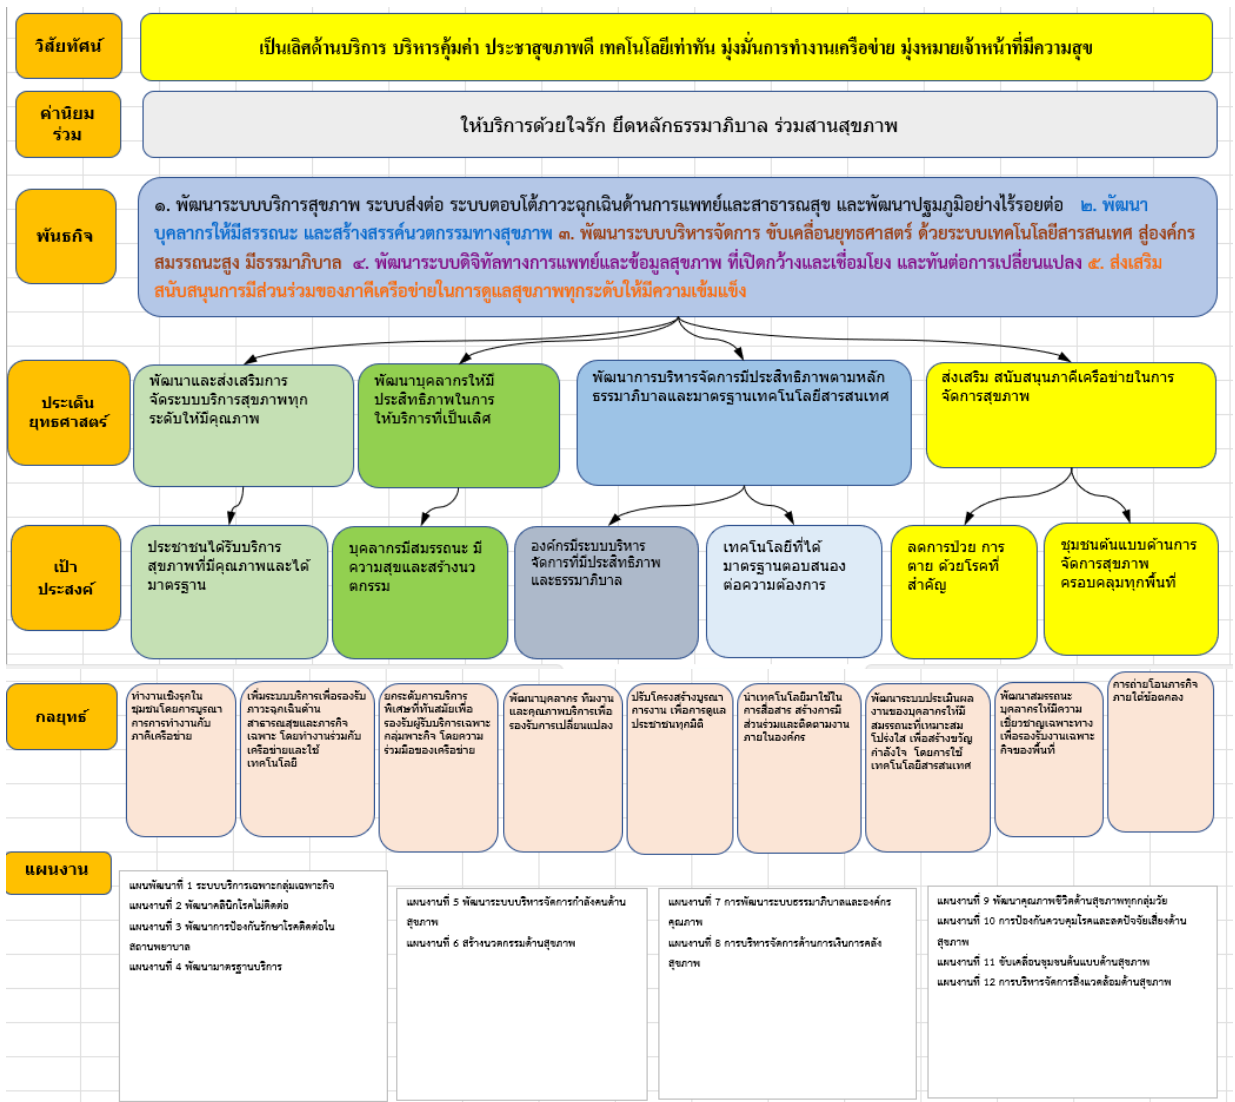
วิสัยทัศน์

เป็นเลิศด้านบริการ บริหารคุ้มค่า ประชาสุขภาพดี เทคโนโลยีเท่าทัน มุ่งมั่นการทำงานเครือข่าย มุ่งหมายเจ้าหน้าที่มีความสุข

ค่านิยมร่วม

ให้บริการด้วยใจรัก ยึดหลักธรรมาภิบาล ร่วมสานสุขภาพ

พันธกิจ

๑. พัฒนาระบบบริการสุขภาพ ระบบส่งต่อ ระบบตอบโต้ภาวะฉุกเฉินด้านการแพทย์และสาธารณสุข และพัฒนาปฐมภูมิอย่างไร้รอยต่อ ๒. พัฒนาบุคลากรให้มีสรรถนะ และสร้างสรรค์นวตกรรมทางสุขภาพ ๓. พัฒนาระบบบริหารจัดการ ขับเคลื่อนยุทธศาสตร์ ด้วยระบบเทคโนโลยีสารสนเทศ สู่องค์กรสมรรถนะสูง มีธรรมาภิบาล ๔. พัฒนาระบบดิจิทัลทางการแพทย์และข้อมูลสุขภาพ ที่เปิดกว้างและเชื่อมโยง และทันต่อการเปลี่ยนแปลง ๕. ส่งเสริมสนับสนุนการมีส่วนร่วมของภาคีเครือข่ายในการดูแลสุขภาพทุกระดับให้มีความเข้มแข็ง

ประเด็นยุทธศาสตร์

พัฒนาและส่งเสริมการจัดระบบบริการสุขภาพทุกระดับให้มีคุณภาพ

พัฒนาบุคลากรให้มีประสิทธิภาพในการให้บริการที่เป็นเลิศ

พัฒนาการบริหารจัดการมีประสิทธิภาพตามหลักธรรมาภิบาลและมาตรฐานเทคโนโลยีสารสนเทศ

ส่งเสริม สนับสนุนภาคีเครือข่ายในการจัดการสุขภาพ

เป้าประสงค์

ประชาชนได้รับบริการสุขภาพที่มีคุณภาพและได้มาตรฐาน

บุคลากรมีสมรรถนะ มีความสุขและสร้างนวตกรรม

องค์กรมีระบบบริหารจัดการที่มีประสิทธิภาพและธรรมาภิบาล

เทคโนโลยีที่ได้มาตรฐานตอบสนองต่อความต้องการ

ลดการป่วย การตาย ด้วยโรคที่สำคัญ

ชุมชนต้นแบบด้านการจัดการสุขภาพครอบคลุมทุกพื้นที่

กลยุทธ์

ทำงานเชิงรุกในชุมชนโดยการบูรณาการการทำงานกับภาคีเครือข่าย

เพิ่มระบบบริการเพื่อรองรับภาวะฉุกเฉินด้านสาธารณสุขและภารกิจเฉพาะ โดยทำงานร่วมกับเครือข่ายและใช้เทคโนโลยี

ยกระดับการบริการพิเศษที่ทันสมัยเพื่อรองรับผู้รับบริการเฉพาะกลุ่มพหุกิจ โดยความร่วมมือของเครือข่าย

พัฒนาบุคลากร ทีมงาน และคุณภาพบริการเพื่อรองรับการเปลี่ยนแปลง

ปรับโครงสร้างบูรณาการงาน เพื่อการดูแลประชาชนทุกมิติ

นำเทคโนโลยีมาใช้ในการสื่อสาร สร้างการมีส่วนร่วมและติดตามงานภายในองค์กร

พัฒนาระบบประเมินผลงานของบุคลากรให้มีสมรรถนะที่เหมาะสม โปร่งใส เพื่อสร้างขวัญกำลังใจ โดยการใช้เทคโนโลยีสารสนเทศ

พัฒนาสมรรถนะบุคลากรให้มีความเชี่ยวชาญเฉพาะทางเพื่อรองรับงานเฉพาะกิจของพื้นที่

การถ่ายโอนภารกิจภายใต้ข้อตกลง

แผนงาน

แผนพัฒนาที่ 1 ระบบบริการเฉพาะกลุ่มเฉพาะกิจ
แผนงานที่ 2 พัฒนาคลินิกโรคไม่ติดต่อ
แผนงานที่ 3 พัฒนาการป้องกันรักษาโรคติดต่อในสถานพยาบาล
แผนงานที่ 4 พัฒนามาตรฐานบริการ

แผนงานที่ 5 พัฒนาระบบบริหารจัดการกำลังคนด้านสุขภาพ
แผนงานที่ 6 สร้างนวตกรรมด้านสุขภาพ

แผนงานที่ 7 การพัฒนาระบบธรรมาภิบาลและองค์กรคุณภาพ
แผนงานที่ 8 การบริหารจัดการด้านการเงินการคลังสุขภาพ

แผนงานที่ 9 พัฒนาคุณภาพชีวิตด้านสุขภาพทุกกลุ่มวัย
แผนงานที่ 10 การป้องกันควบคุมโรคและลดปัจจัยเสี่ยงด้านสุขภาพ
แผนงานที่ 11 ขับเคลื่อนชุมชนต้นแบบด้านสุขภาพ
แผนงานที่ 12 การบริหารจัดการสิ่งแวดล้อมด้านสุขภาพ